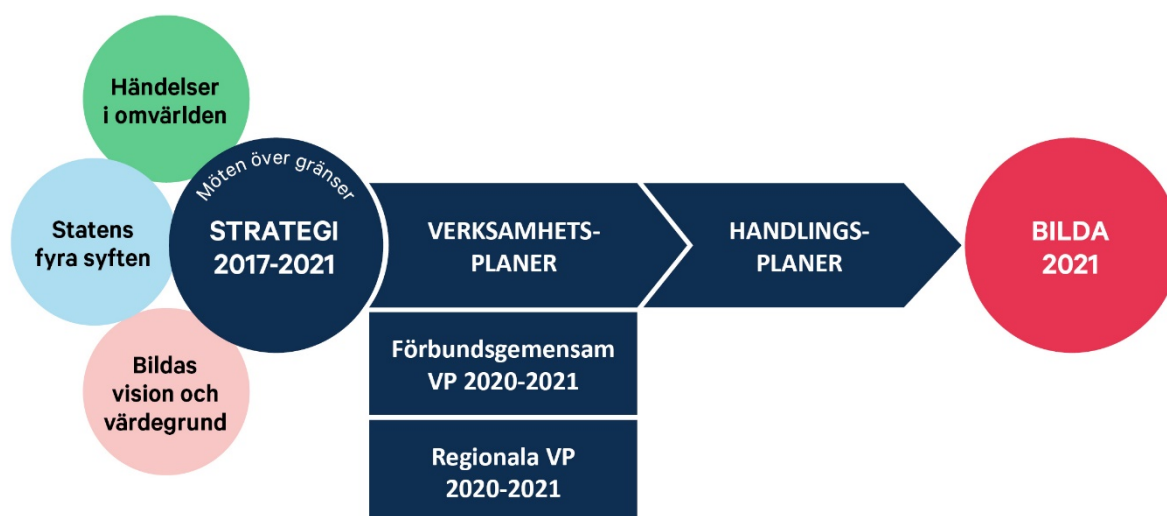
Händelser i omvärlden

Statens fyra syften

Bildas vision och värdegrund

Möten över gränser

STRATEGI 2017-2021

VERKSAMHETS-PLANER

HANDLINGS-PLANER

BILDA 2021

Förbundsgemensam VP 2020-2021

Regionala VP 2020-2021